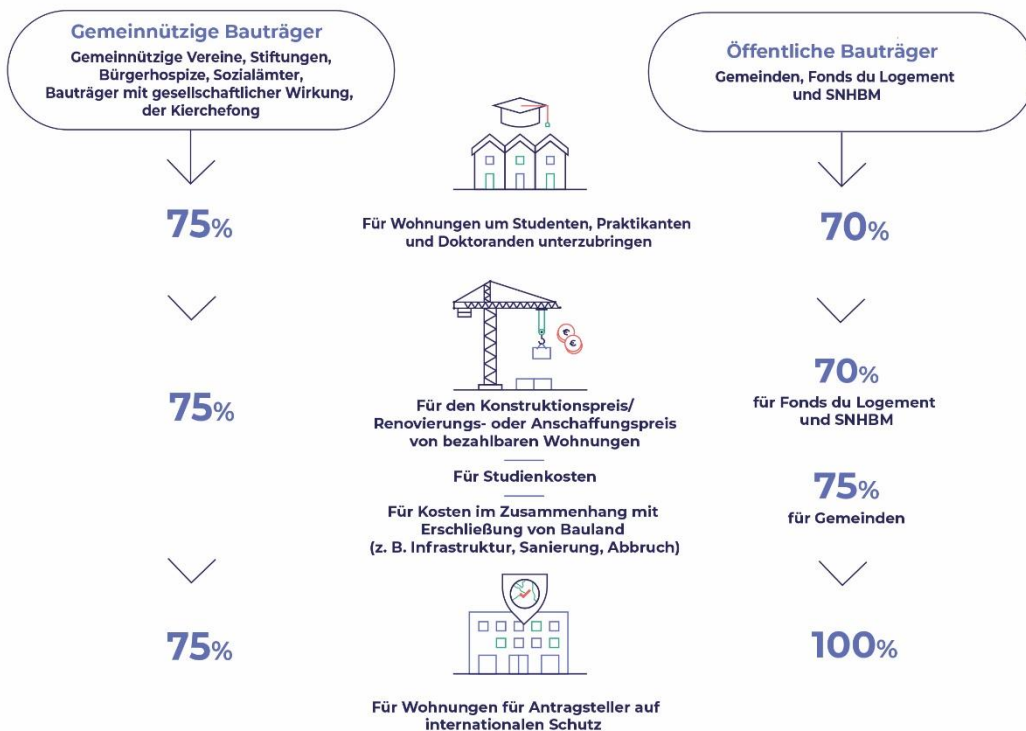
Gemeinnützige Bauträger
Gemeinnützige Vereine, Stiftungen, Bürgerhospize, Sozialämter, Bauträger mit gesellschaftlicher Wirkung, der Kierchefong

Öffentliche Bauträger
Gemeinden, Fonds du Logement und SNHBM

75%

Für Wohnungen um Studenten, Praktikanten und Doktoranden unterzubringen

70%

75%

Für den Konstruktionspreis/ Renovierungs- oder Anschaffungspreis von bezahlbaren Wohnungen

Für Studienkosten

Für Kosten im Zusammenhang mit Erschließung von Bauland (z. B. Infrastruktur, Sanierung, Abbruch)

70%
für Fonds du Logement und SNHBM

75%
für Gemeinden

75%

100%

Für Wohnungen für Antragsteller auf internationalen Schutz